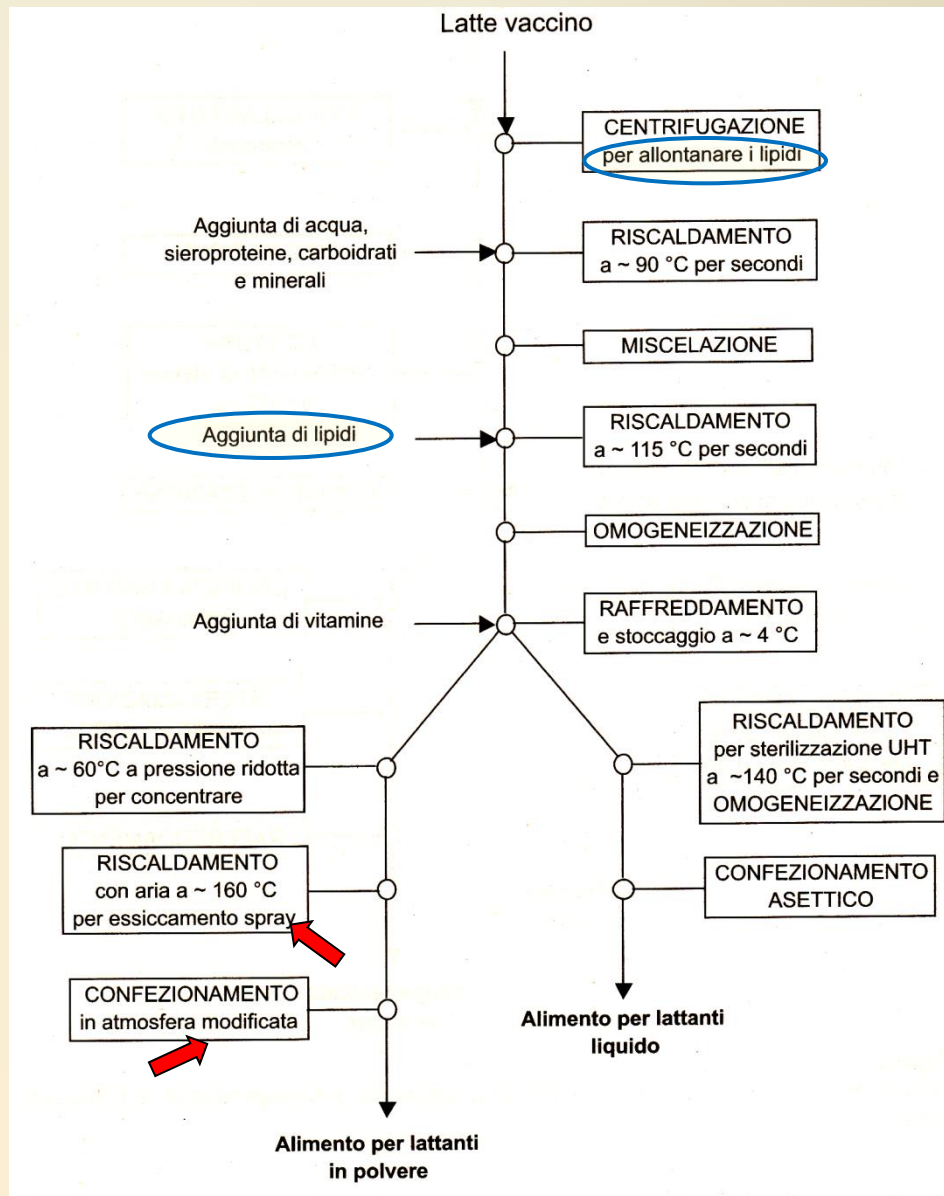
Latte vaccino

CENTRIFUGAZIONE per allontanare i lipidi

Aggiunta di acqua, sieroproteine, carboidrati e minerali

RISCALDAMENTO a ~ 90 °C per secondi

MISCELAZIONE

Aggiunta di lipidi

RISCALDAMENTO a ~ 115 °C per secondi

OMOGENEIZZAZIONE

Aggiunta di vitamine

RAFFREDDAMENTO e stoccaggio a ~ 4 °C

RISCALDAMENTO a ~ 60°C a pressione ridotta per concentrare

RISCALDAMENTO con aria a ~ 160 °C per essiccamento spray

CONFEZIONAMENTO in atmosfera modificata

Alimento per lattanti in polvere

RISCALDAMENTO per sterilizzazione UHT a ~140 °C per secondi e OMOGENEIZZAZIONE

CONFEZIONAMENTO ASETTICO

Alimento per lattanti liquido